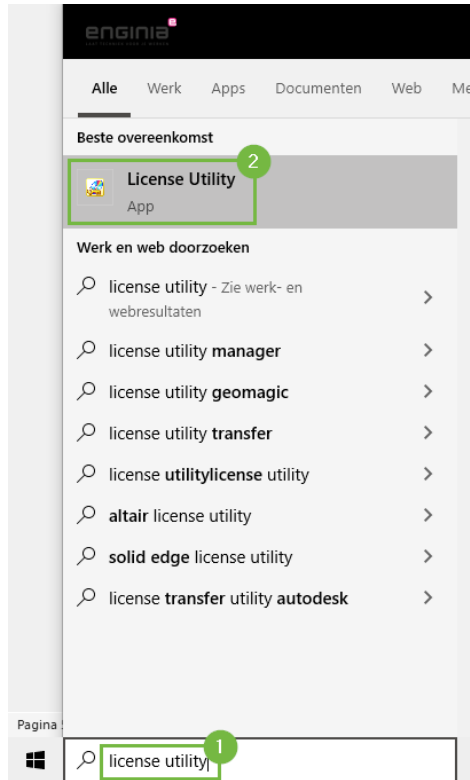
enginia

Alle Werk Apps Documenten Web Me

Beste overeenkomst

2

License Utility
App

Werk en web doorzoeken

license utility - Zie werk- en webresultaten

license utility manager

license utility geomagic

license utility transfer

license utilitylicense utility

altair license utility

solid edge license utility

license transfer utility autodesk

Pagina

license utility

1